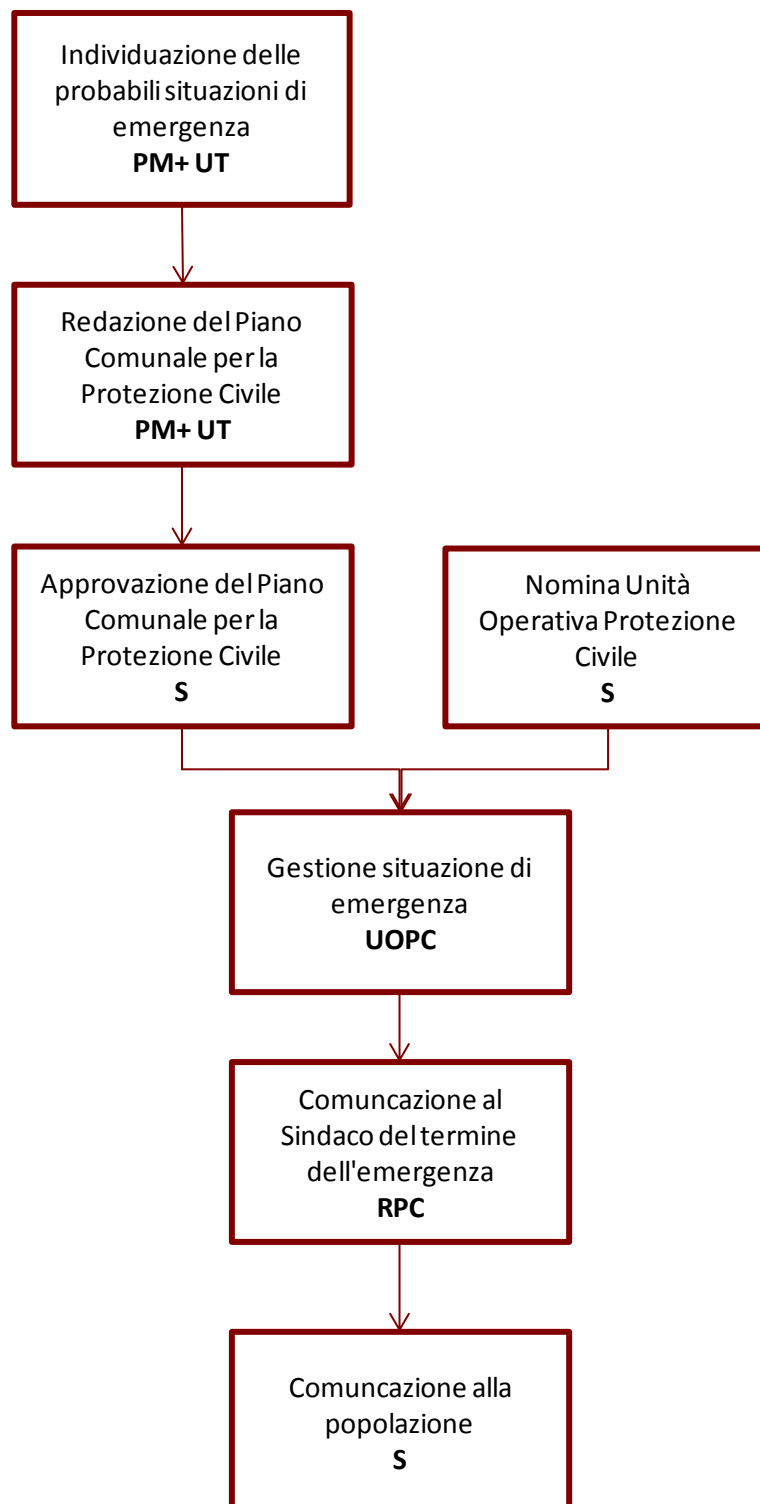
Individuazione delle probabili situazioni di emergenza
**PM+ UT**

Redazione del Piano Comunale per la Protezione Civile
**PM+ UT**

Approvazione del Piano Comunale per la Protezione Civile
**S**

Nomina Unità Operativa Protezione Civile
**S**

Gestione situazione di emergenza
**UOPC**

Comuncazione al Sindaco del termine dell'emergenza
**RPC**

Comuncazione alla popolazione
**S**